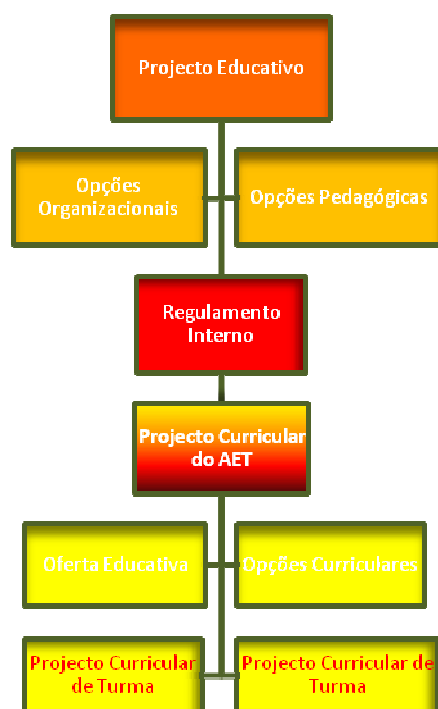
Projecto Educativo

Opções Organizacionais

Opções Pedagógicas

Regulamento Interno

Projecto Curricular do AET

Oferta Educativa

Opções Curriculares

Projecto Curricular de Turma

Projecto Curricular de Turma